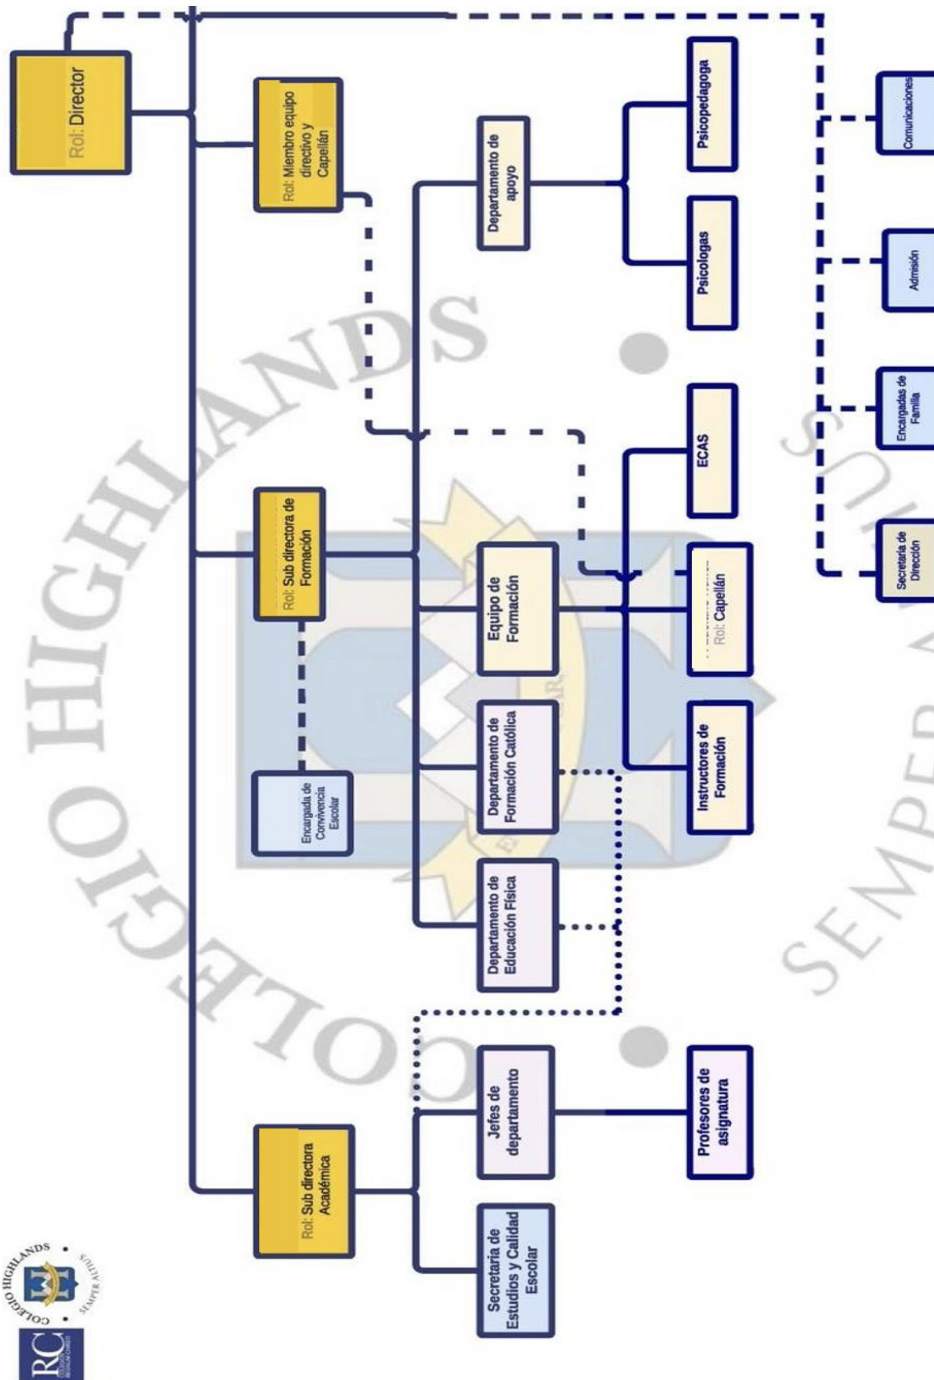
Rol: Director

Rol: Miembro equipo directivo y Capellán

Rol: Sub directora de Formación

Rol: Sub directora Académica

Encargada de Convivencia Escolar

Departamento de apoyo

Psicopedagoga

Psicologas

ECAS

Equipo de Formación

Rol: Capellán

Instructores de Formación

Departamento de Formación Católica

Departamento de Educación Física

Jefes de departamento

Profesores de asignatura

Secretaría de Estudios y Calidad Escolar

Comunicaciones

Admisión

Encargadas de Familia

Secretaría de Dirección

COLEGIO HIGHLANDS SEMPER ALTIUS

RC